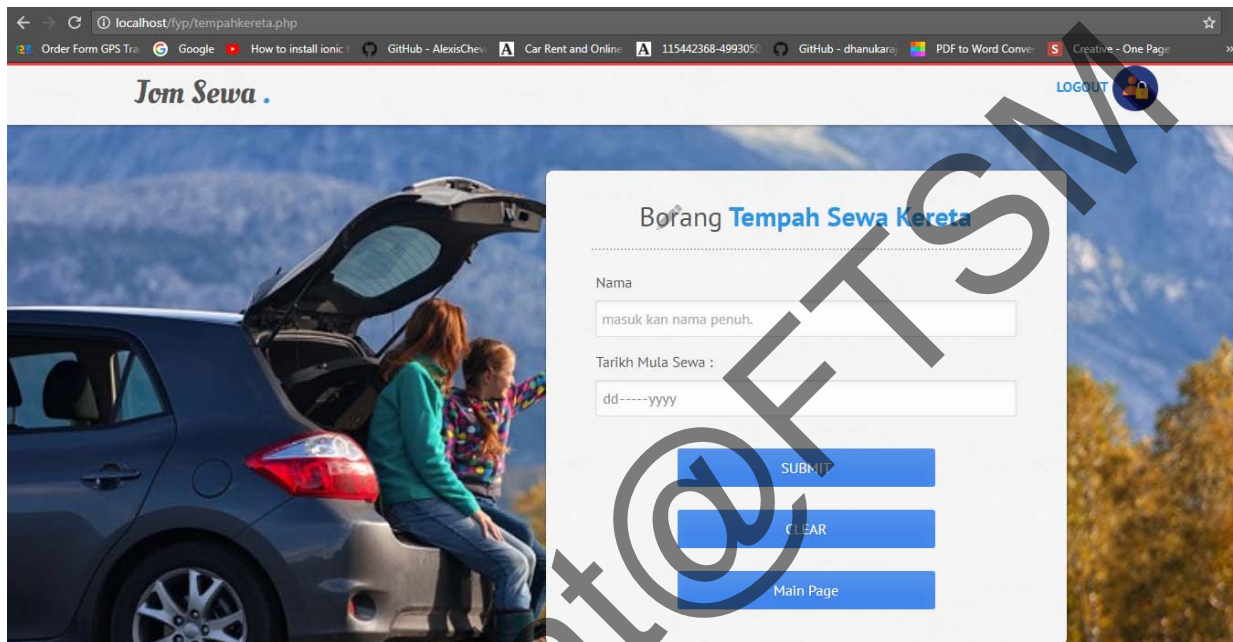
localhost/fyp/tempahkereta.php

Order Form GPS Tra Google How to install ionic GitHub - AlexisChev Car Rent and Online 115442368-4993050 GitHub - dhanukara PDF to Word Conve Creative - One Page

Jom Sewa.

LOGOUT

Borang Tempah Sewa Kereta

Nama

masuk kan nama penuh.

Tarikh Mula Sewa :

dd-----yyyy

SUBMIT

CLEAR

Main Page

pt@FTSM